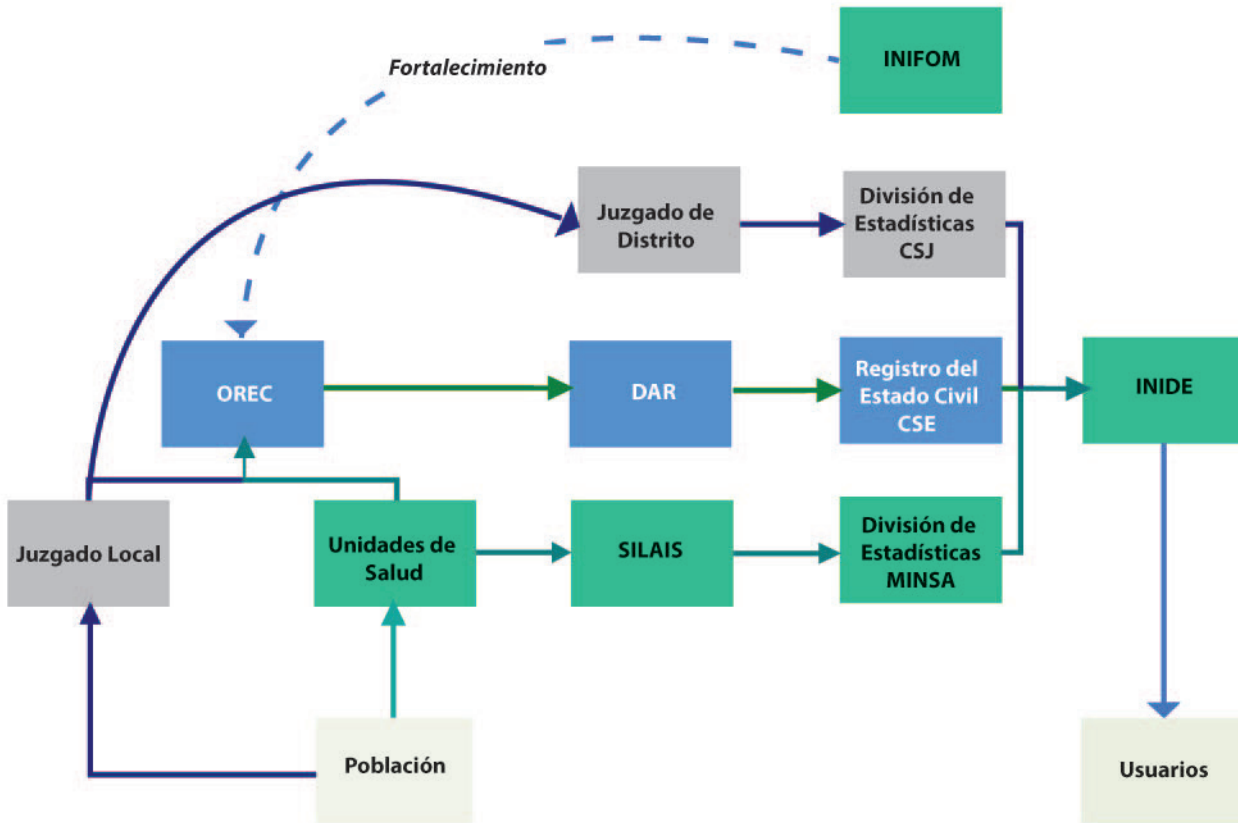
Fortalecimiento

INIFOM

Juzgado de Distrito

División de Estadísticas CSJ

OREC

DAR

Registro del Estado Civil CSE

INIDE

Juzgado Local

Unidades de Salud

SILAIS

División de Estadísticas MINSA

Población

Usuarios